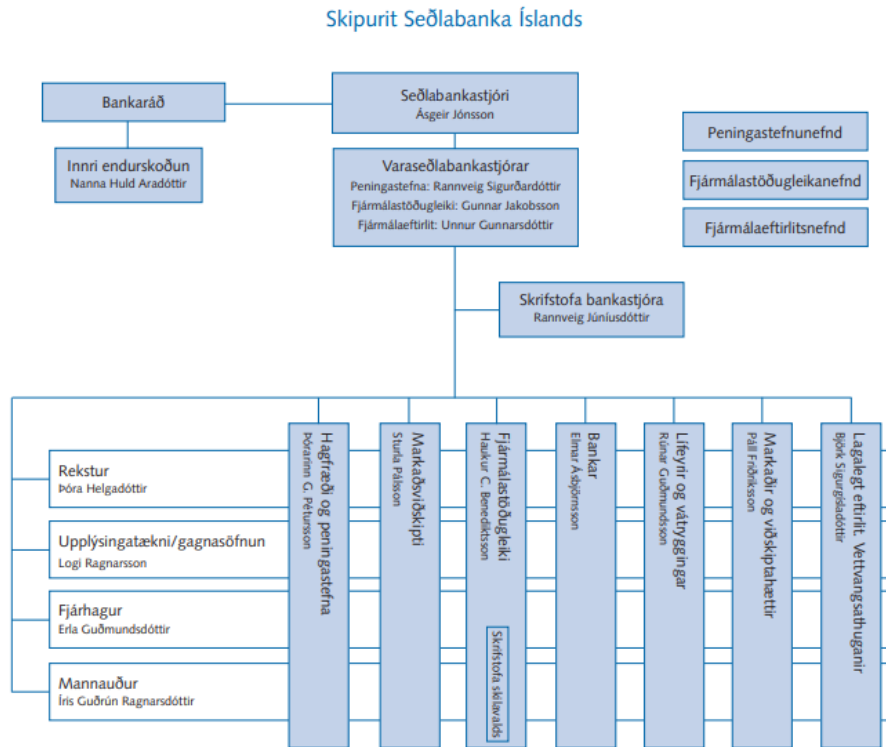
Skipurit Seðlabanka Íslands

Bankaráð

Innri endurskoðun
Nanna Huld Aradóttir

Seðlabankastjóri
Ásgeir Jónsson

Varaseðlabankastjórar
Peningastefna: Rannveig Sigurðardóttir
Fjármálastöðugleiki: Gunnar Jakobsson
Fjármálaeftirlit: Unnur Gunnarsdóttir

Peningastefnunefnd

Fjármálastöðugleikanefnd

Fjármálaeftirlitsnefnd

Skrifstofa bankastjóra
Rannveig Júníusdóttir

Rekstur
Þóra Helgadóttir

Upplýsingatækni/gagnasöfnun
Logi Ragnarsson

Fjárhagur
Erla Guðmundsdóttir

Mannauður
Íris Guðrún Ragnarsdóttir

Hagfræði og peningastefna
Þórarinn G. Pétursson

Markaðsviðskipti
Sturla Pálsson

Fjármálastöðugleiki
Haukur C. Benediktsson

Skrifstofa skilavalds

Bankar
Elmar Ásbjörnsson

Lífeyrir og vátryggingar
Rúnar Guðmundsson

Markaðir og viðskiptahættir
Páll Friðriksson

Lagalegt eftirlit. Vettvangsathuganir
Björk Sigurgísladóttir